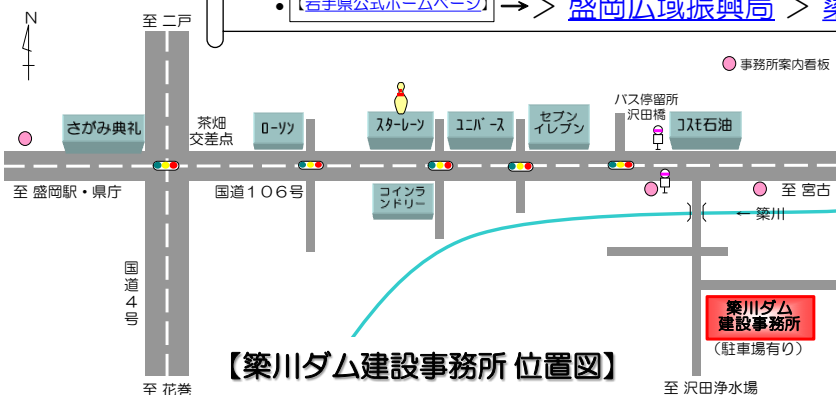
• 【岩手県公式ホームページ】 → > 盛岡広域振興局 >

N

至 二戸

事務所案内看板

バス停留所
沢田橋

さがみ典礼

茶畑
交差点

ローソン

スターレーン

ユニバース

セブン
イレブン

コスモ石油

至 盛岡駅・県庁

国道106号

コインランドリー

至 宮古

← 簗川

国道4号

簗川ダム
建設事務所

(駐車場有り)

【簗川ダム建設事務所 位置図】

至 花巻

至 沢田浄水場